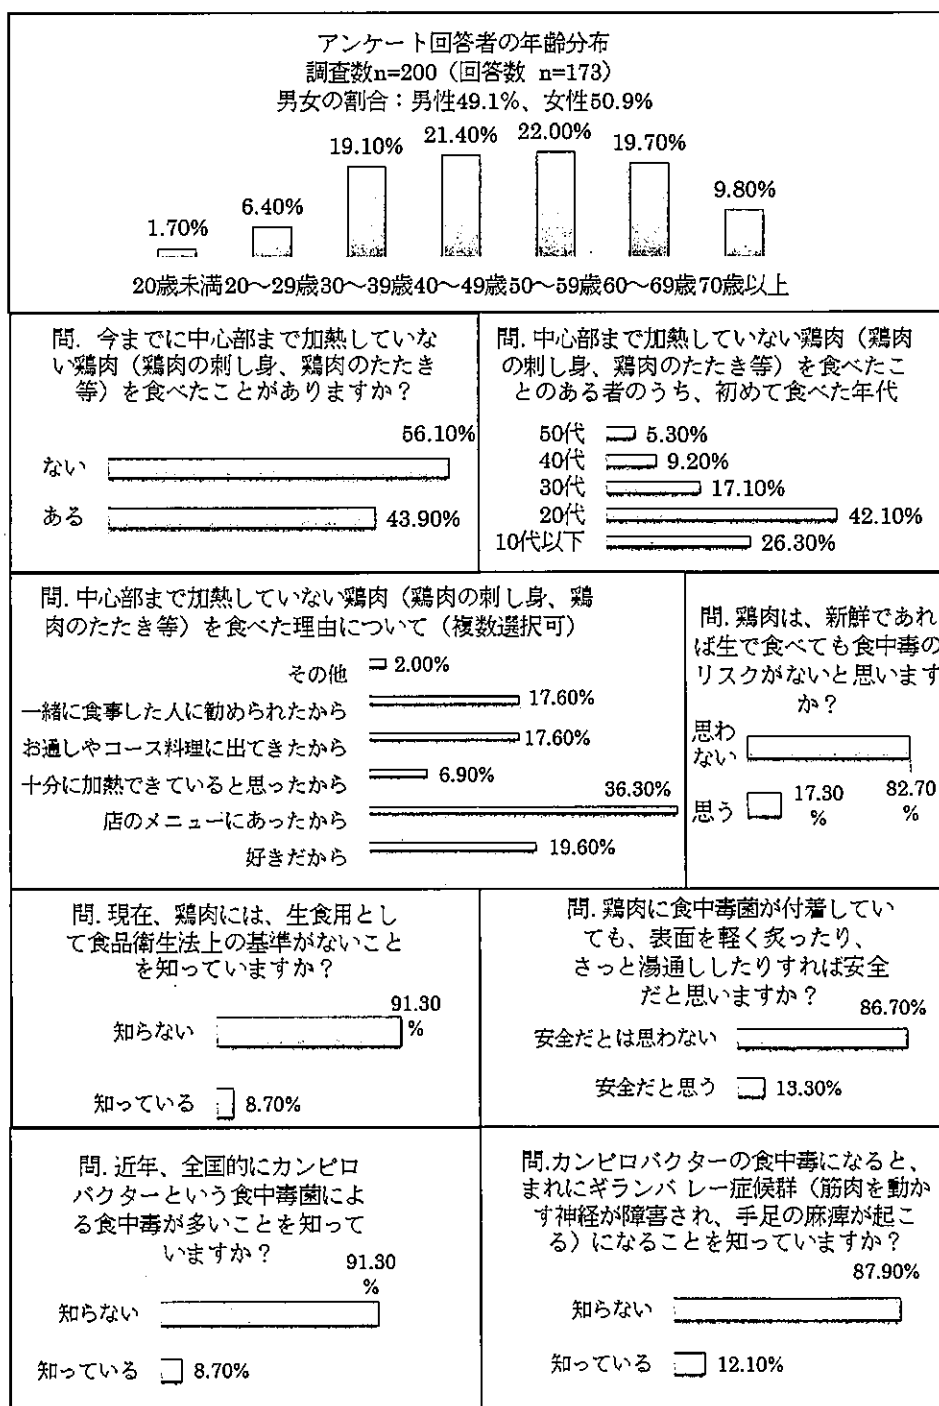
アンケート回答者の年齢分布
調査数n=200（回答数 n=173）
男女の割合：男性49.1%、女性50.9%

1.70%
6.40%
19.10%
21.40%
22.00%
19.70%
9.80%

20歳未満 20〜29歳 30〜39歳 40〜49歳 50〜59歳 60〜69歳 70歳以上

問. 今までに中心部まで加熱していない鶏肉（鶏肉の刺し身、鶏肉のたたき等）を食べたことがありますか？

ない 56.10%
ある 43.90%

問. 中心部まで加熱していない鶏肉（鶏肉の刺し身、鶏肉のたたき等）を食べたことのある者のうち、初めて食べた年代

50代 5.30%
40代 9.20%
30代 17.10%
20代 42.10%
10代以下 26.30%

問. 中心部まで加熱していない鶏肉（鶏肉の刺し身、鶏肉のたたき等）を食べた理由について（複数選択可）

その他 2.00%
一緒に食事した人に勧められたから 17.60%
お通しやコース料理に出てきたから 17.60%
十分に加熱できていると思ったから 6.90%
店のメニューにあったから 36.30%
好きだから 19.60%

問. 鶏肉は、新鮮であれば生で食べても食中毒のリスクがないと思いますか？

思わない 82.70%
思う 17.30%

問. 現在、鶏肉には、生食用として食品衛生法上の基準がないことを知っていますか？

知らない 91.30%
知っている 8.70%

問. 鶏肉に食中毒菌が付着していても、表面を軽く炙ったり、さっと湯通ししたりすれば安全だと思いますか？

安全だとは思わない 86.70%
安全だと思う 13.30%

問. 近年、全国的にカンピロバクターという食中毒菌による食中毒が多いことを知っていますか？

知らない 91.30%
知っている 8.70%

問.カンピロバクターの食中毒になると、まれにギランバレー症候群（筋肉を動かす神経が障害され、手足の麻痺が起こる）になることを知っていますか？

知らない 87.90%
知っている 12.10%